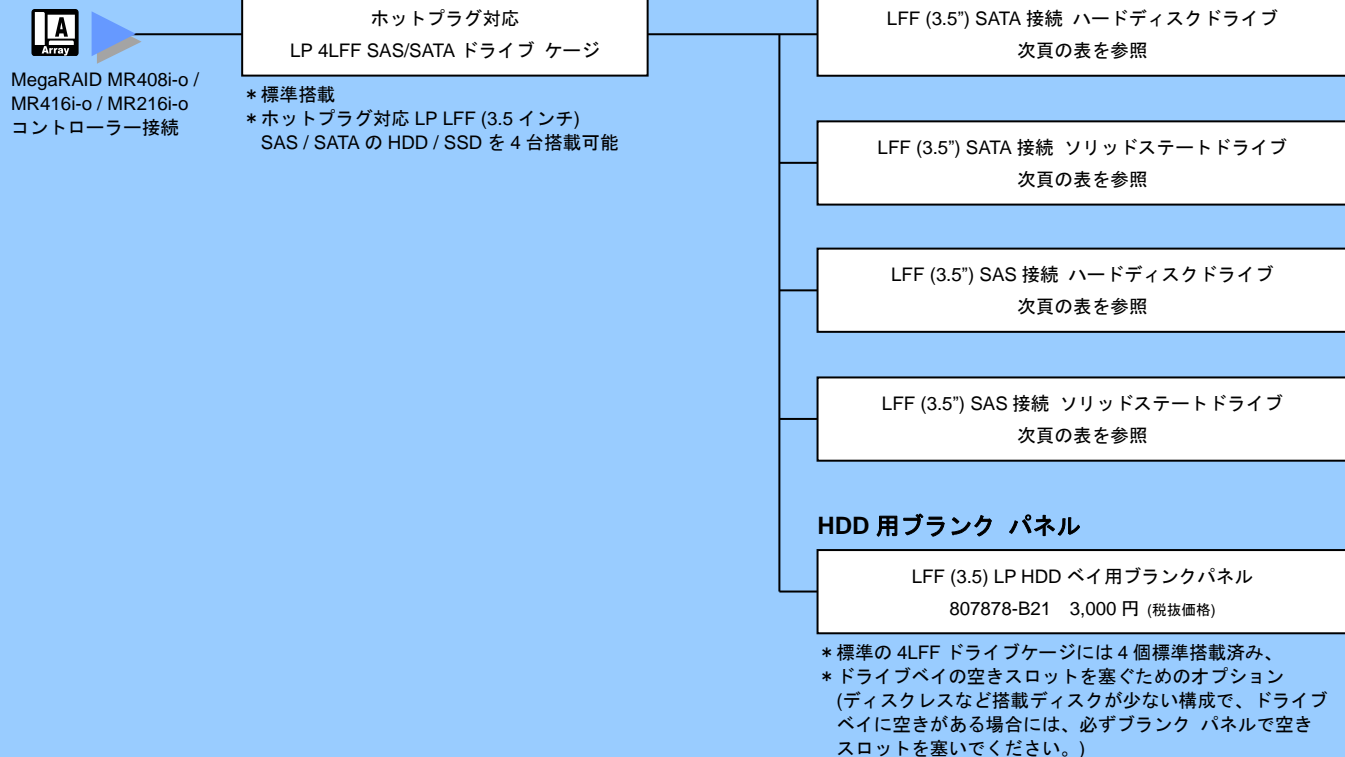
A
Array

MegaRAID MR408i-o / MR416i-o / MR216i-o コントローラー接続

ホットプラグ対応
LP 4LFF SAS/SATA ドライブ ケージ

＊標準搭載
＊ホットプラグ対応 LP LFF (3.5 インチ) SAS / SATA の HDD / SSD を 4 台搭載可能

LFF (3.5") SATA 接続 ハードディスクドライブ
次頁の表を参照

LFF (3.5") SATA 接続 ソリッドステートドライブ
次頁の表を参照

LFF (3.5") SAS 接続 ハードディスクドライブ
次頁の表を参照

LFF (3.5") SAS 接続 ソリッドステートドライブ
次頁の表を参照

HDD 用ブランク パネル

LFF (3.5) LP HDD ベイ用ブランクパネル
807878-B21 3,000 円 (税抜価格)

＊標準の 4LFF ドライブケージには 4 個標準搭載済み、
＊ドライブベイの空きスロットを塞ぐためのオプション (ディスクレスなど搭載ディスクが少ない構成で、ドライブベイに空きがある場合には、必ずブランク パネルで空きスロットを塞いでください。)